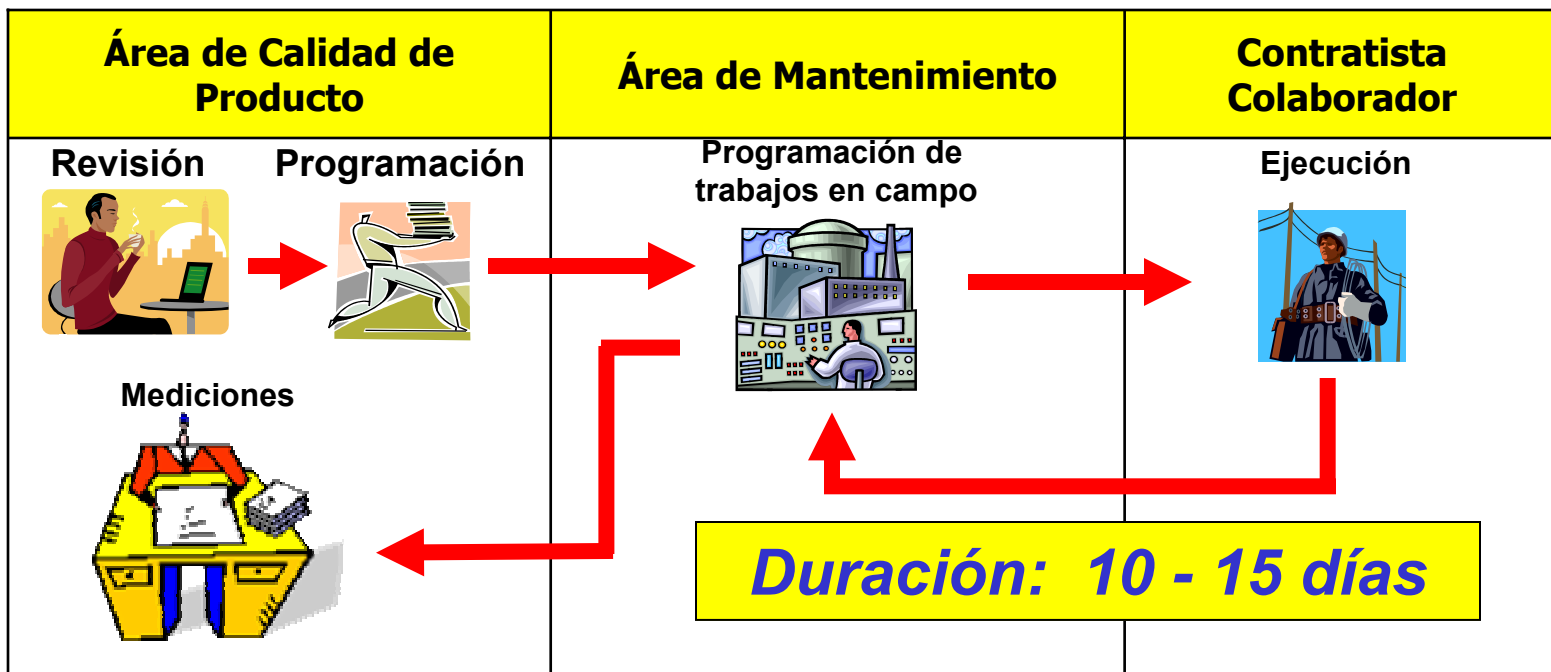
| Área de Calidad de Producto | Área de Mantenimiento | Contratista Colaborador |
|---|---|---|
| Revisión Programación | Programación de trabajos en campo | Ejecución |
| Mediciones | | |

Duración: 10 - 15 días